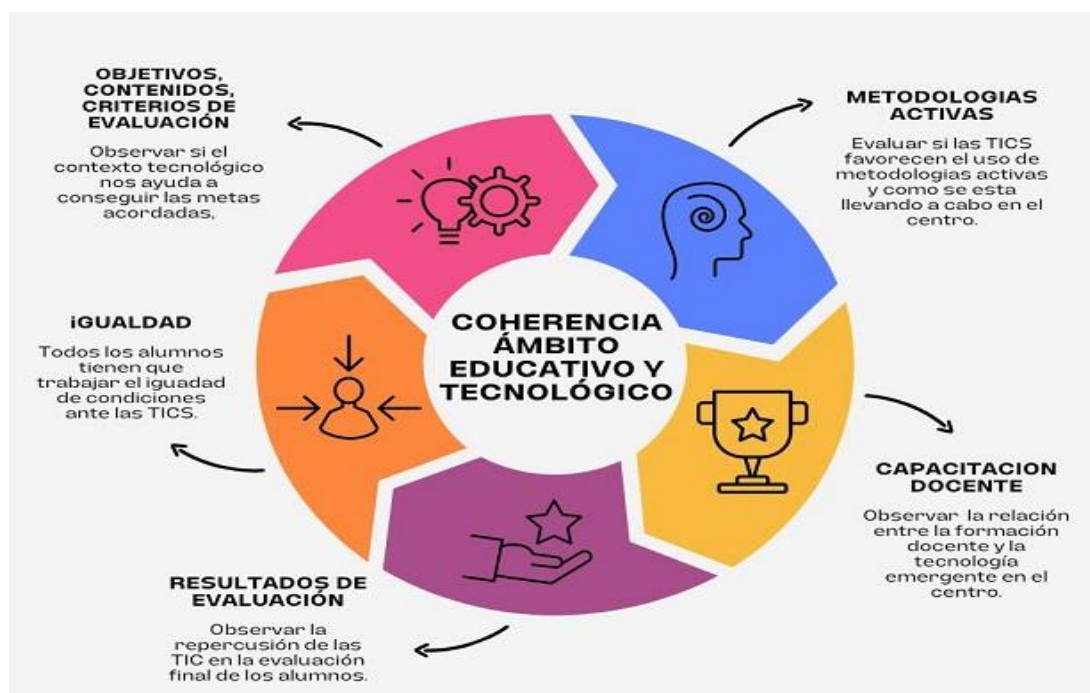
COHERENCIA ÁMBITO EDUCATIVO Y TECNOLÓGICO

OBJETIVOS, CONTENIDOS, CRITERIOS DE EVALUACIÓN

Observar si el contexto tecnológico nos ayuda a conseguir las metas acordadas,

METODOLOGIAS ACTIVAS

Evaluar si las TICS favorecen el uso de metodologias activas y como se esta llevando a cabo en el centro.

iGUALDAD

Todos los alumnos tienen que trabajar el iguadad de condiciones ante las TICS.

CAPACITACION DOCENTE

Observar la relación entre la formación docente y la tecnología emergente en el centro.

RESULTADOS DE EVALUACIÓN

Observar la repercusión de las TIC en la evaluación final de los alumnos.